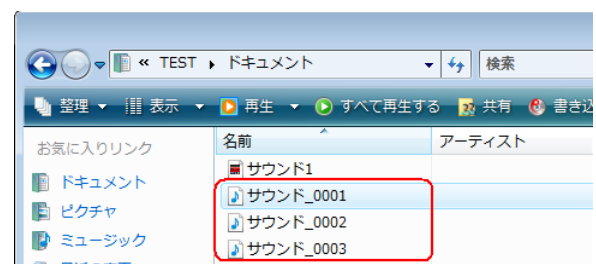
« TEST ▸ ドキュメント

検索

整理 ▾ 表示 ▾ 再生 ▾ すべて再生する 共有 書き込

お気に入りリンク

ドキュメント

ピクチャ

ミュージック

名前

アーティスト

サウンド1

サウンド_0001

サウンド_0002

サウンド_0003